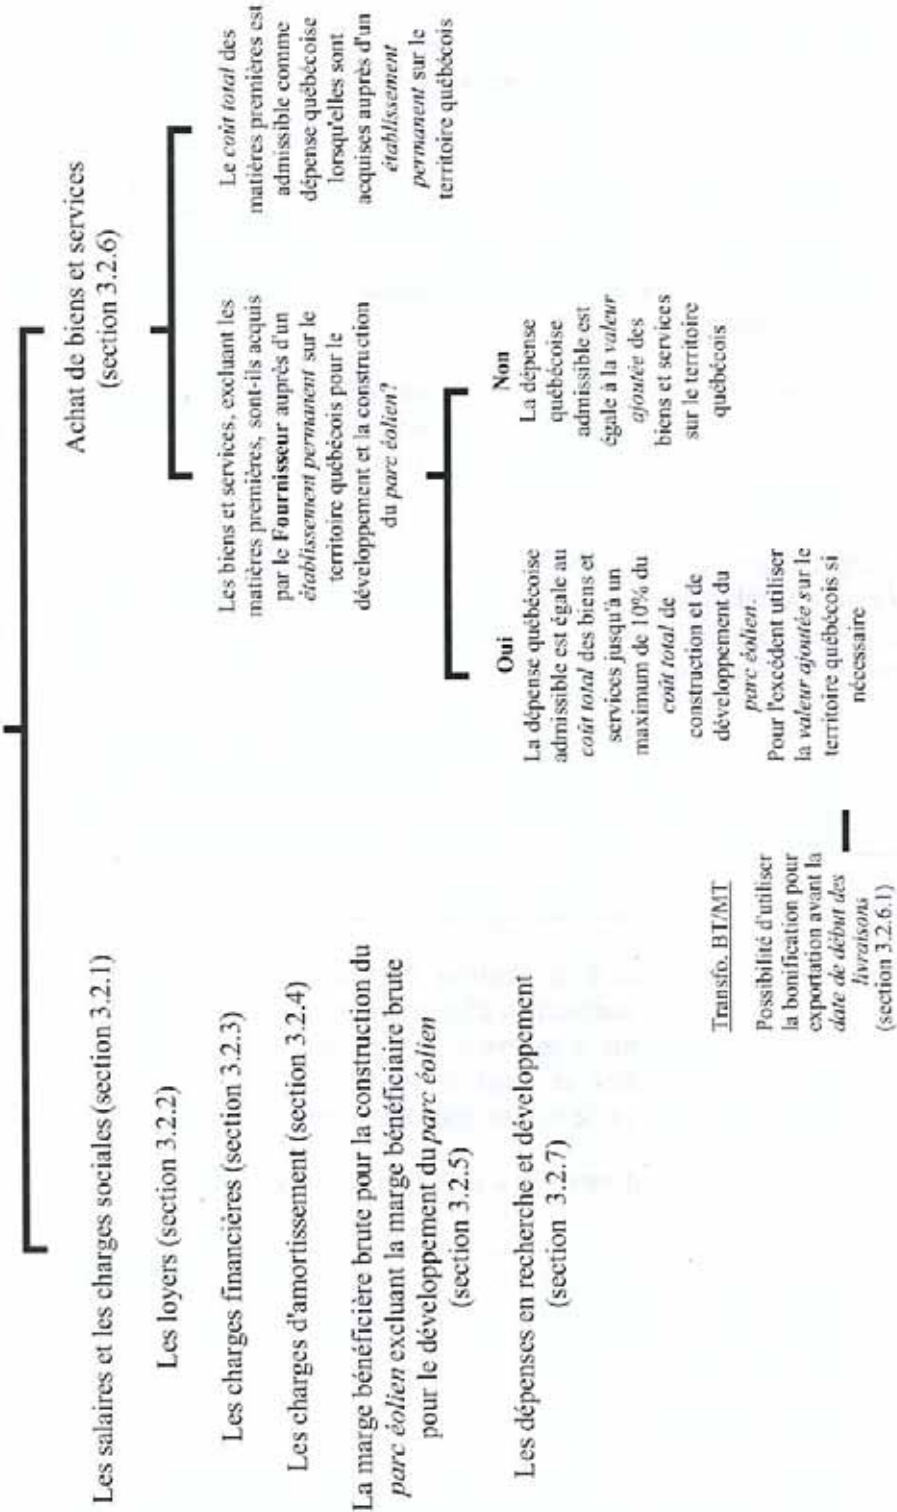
Les salaires et les charges sociales (section 3.2.1)

Les loyers (section 3.2.2)

Les charges financières (section 3.2.3)

Les charges d'amortissement (section 3.2.4)

La marge bénéficiaire brute pour la construction du *parc éolien* excluant la marge bénéficiaire brute pour le développement du *parc éolien* (section 3.2.5)

Les dépenses en recherche et développement (section 3.2.7)

Achat de biens et services (section 3.2.6)

Les biens et services, excluant les matières premières, sont-ils acquis par le **Fournisseur** auprès d'un *établissement permanent* sur le territoire québécois pour le développement et la construction du *parc éolien*?

Le *coût total* des matières premières est admissible comme dépense québécoise lorsqu'elles sont acquises auprès d'un *établissement permanent* sur le territoire québécois

**Oui**
La dépense québécoise admissible est égale au *coût total* des biens et services jusqu'à un maximum de 10% du *coût total* de construction et de développement du *parc éolien*.
Pour l'excédent utiliser la *valeur ajoutée* sur le territoire québécois si nécessaire

**Non**
La dépense québécoise admissible est égale à la *valeur ajoutée* des biens et services sur le territoire québécois

Transfo. BT/MT

Possibilité d'utiliser la bonification pour exportation avant la *date de début des livraisons* (section 3.2.6.1)